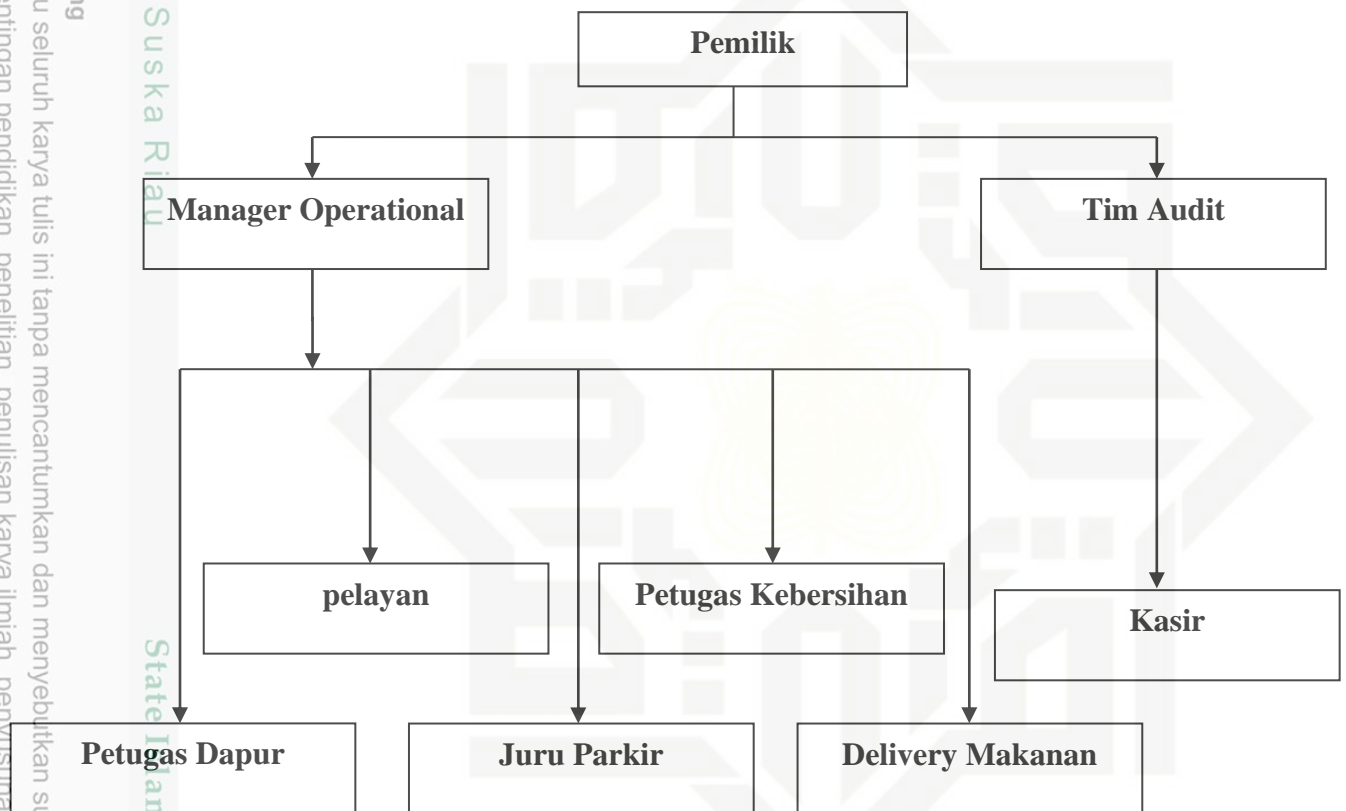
Pemilik

Manager Operational

Tim Audit

pelayan

Petugas Kebersihan

Kasir

Petugas Dapur

Juru Parkir

Delivery Makanan

ng
u seluruh karya tulis ini tanpa mencantumkan dan menyebutkan s
ntingan pendidikan, penelitian, penulisan karya ilmiah, penyusuna

Suska Riau

State Islam